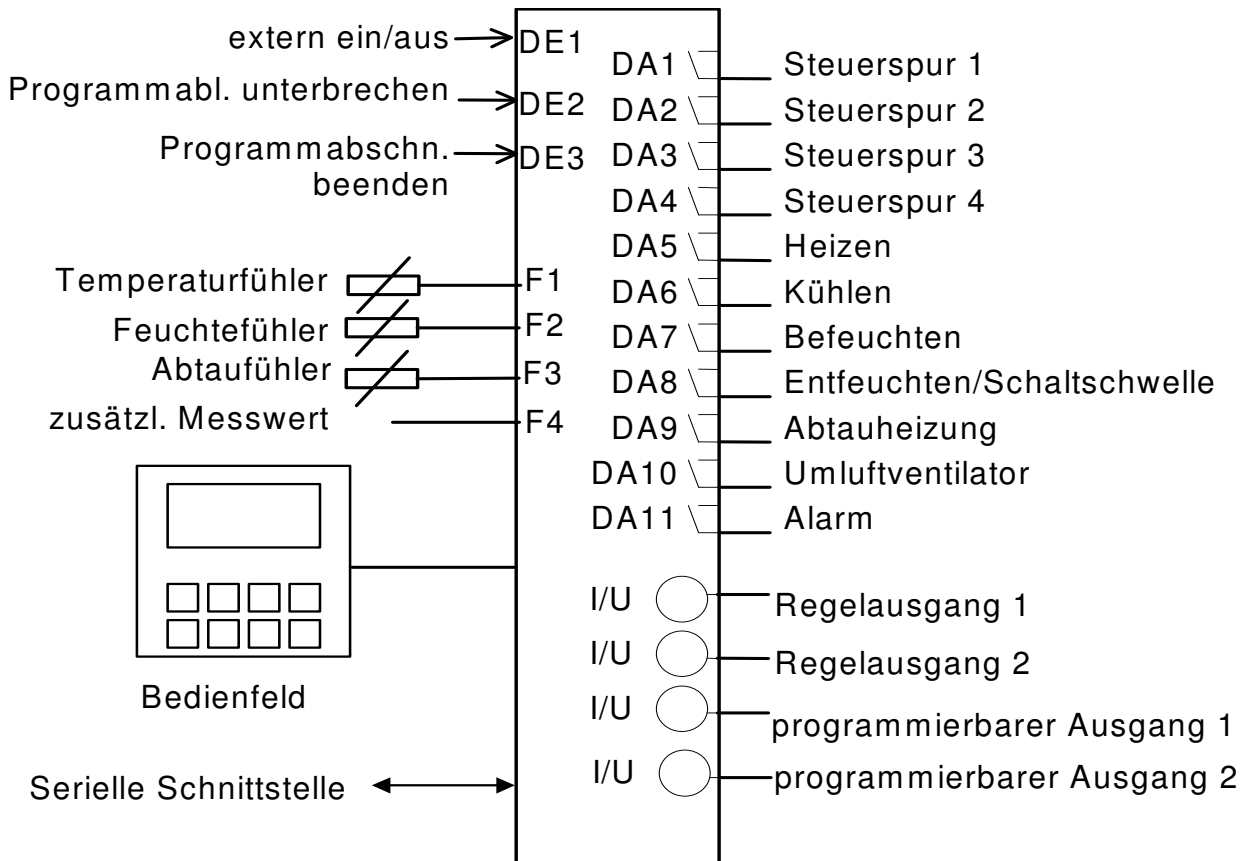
extern ein/aus
DE1
Programmabl. unterbrechen
DE2
Programmabschn. beenden
DE3
Temperaturfühler
F1
Feuchtefühler
F2
Abtaufühler
F3
zusätzl. Messwert
F4
Bedienfeld
Serielle Schnittstelle

DA1 Steuerspur 1
DA2 Steuerspur 2
DA3 Steuerspur 3
DA4 Steuerspur 4
DA5 Heizen
DA6 Kühlen
DA7 Befeuchten
DA8 Entfeuchten/Schaltschwelle
DA9 Abtauheizung
DA10 Umluftventilator
DA11 Alarm
I/U Regelausgang 1
I/U Regelausgang 2
I/U programmierbarer Ausgang 1
I/U programmierbarer Ausgang 2